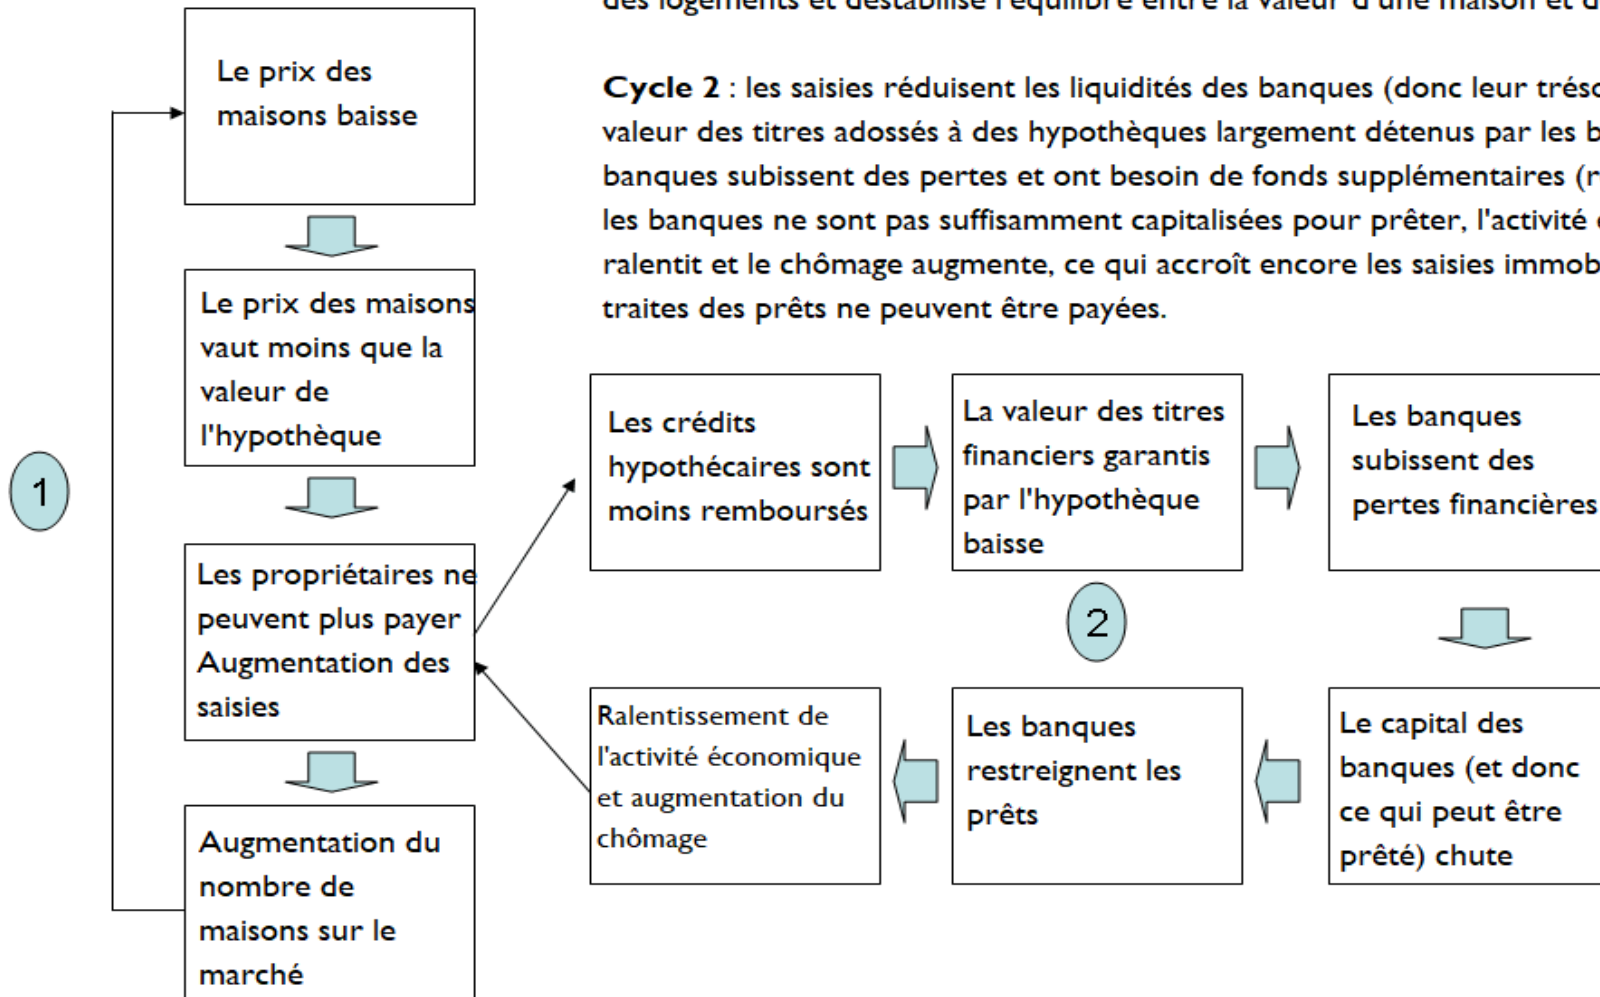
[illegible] des logements et déstabilise l'équilibre entre la valeur d'une maison et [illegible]

**Cycle 2** : les saisies réduisent les liquidités des banques (donc leur tréso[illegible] valeur des titres adossés à des hypothèques largement détenus par les b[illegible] banques subissent des pertes et ont besoin de fonds supplémentaires ([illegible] les banques ne sont pas suffisamment capitalisées pour prêter, l'activité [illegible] ralentit et le chômage augmente, ce qui accroît encore les saisies immob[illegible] traites des prêts ne peuvent être payées.

Le prix des maisons baisse

Le prix des maisons vaut moins que la valeur de l'hypothèque

1

Les propriétaires ne peuvent plus payer Augmentation des saisies

Augmentation du nombre de maisons sur le marché

Les crédits hypothécaires sont moins remboursés

La valeur des titres financiers garantis par l'hypothèque baisse

Les banques subissent des pertes financières

2

Le capital des banques (et donc ce qui peut être prêté) chute

Les banques restreignent les prêts

Ralentissement de l'activité économique et augmentation du chômage